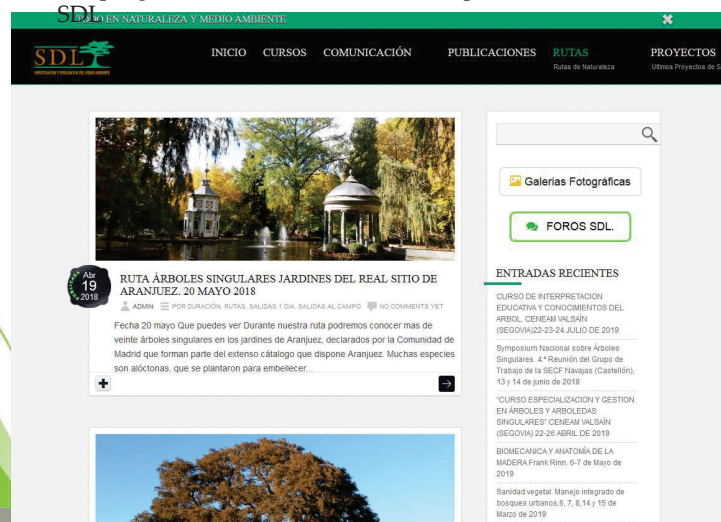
SDL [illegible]ÓN EN NATURALEZA Y MEDIO AMBIENTE

SDL
INVESTIGACIÓN Y DIVULGACIÓN DEL MEDIO AMBIENTE

INICIO CURSOS COMUNICACIÓN PUBLICACIONES RUTAS Rutas de Naturaleza PROYECTOS Ultimos Proyectos de S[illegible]

Abr 19 2018

RUTA ÁRBOLES SINGULARES JARDINES DEL REAL SITIO DE ARANJUEZ. 20 MAYO 2018

ADMIN POR DURACIÓN, RUTAS, SALIDAS 1 DIA, SALIDAS AL CAMPO NO COMMENTS YET

Fecha 20 mayo Que puedes ver Durante nuestra ruta podremos conocer mas de veinte árboles singulares en los jardines de Aranjuez, declarados por la Comunidad de Madrid que forman parte del extenso catálogo que dispone Aranjuez. Muchas especies son alóctonas, que se plantaron para embellecer...

Galerias Fotográficas

FOROS SDL.

ENTRADAS RECIENTES

CURSO DE INTERPRETACION EDUCATIVA Y CONOCIMIENTOS DEL ARBOL. CENEAM VALSAÍN (SEGOVIA)22-23-24 JULIO DE 2019

Symposium Nacional sobre Árboles Singulares. 4.ª Reunión del Grupo de Trabajo de la SECF Navajas (Castellón), 13 y 14 de junio de 2019

"CURSO ESPECIALIZACION Y GESTION EN ÁRBOLES Y ARBOLEDAS SINGULARES" CENEAM VALSAÍN (SEGOVIA) 22-26 ABRIL DE 2019

BIOMECANICA Y ANATOMÍA DE LA MADERA Frank Rinn. 6-7 de Mayo de 2019

Sanidad vegetal. Manejo integrado de bosques urbanos.6, 7, 8,14 y 15 de Marzo de 2019